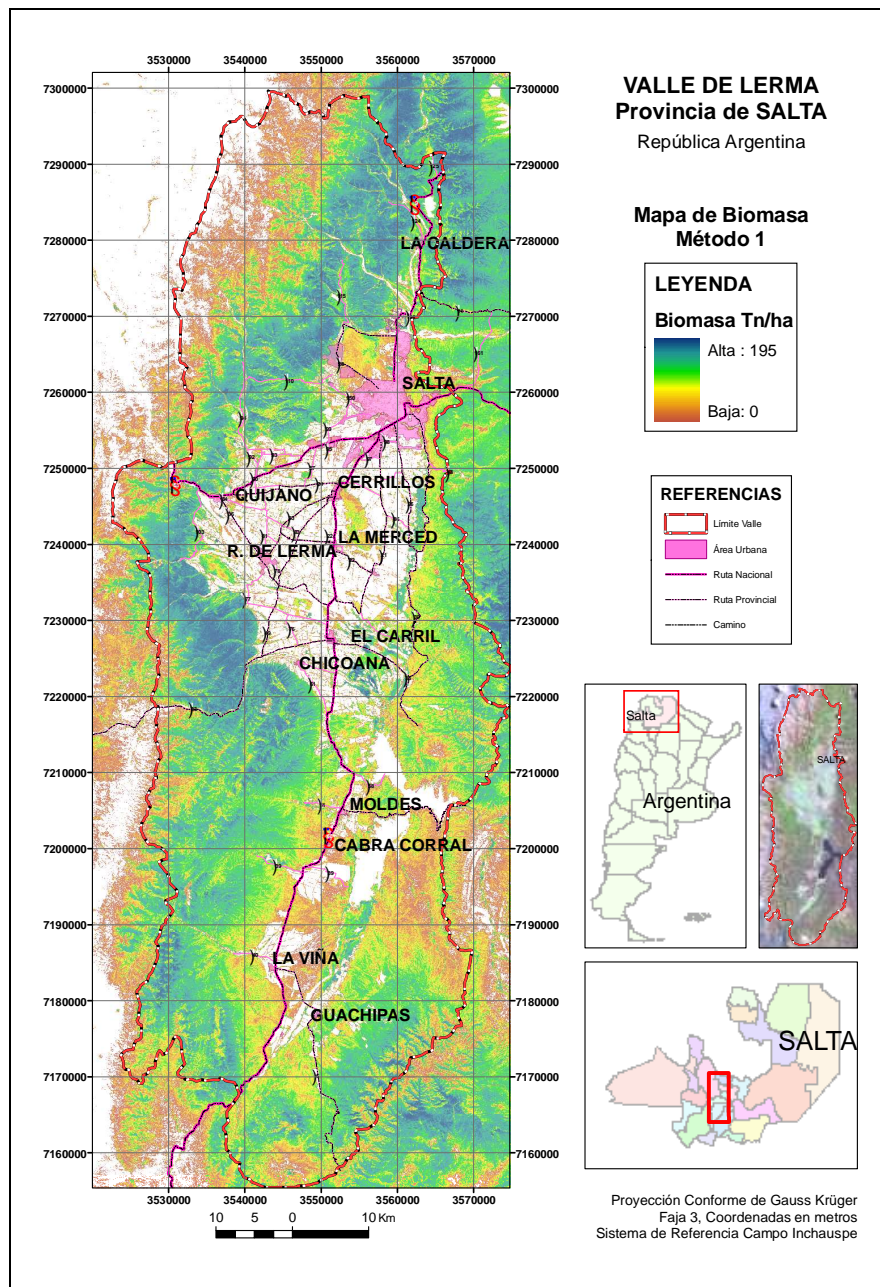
3530000 3540000 3550000 3560000 3570000

7300000
7290000
7280000
7270000
7260000
7250000
7240000
7230000
7220000
7210000
7200000
7190000
7180000
7170000
7160000

LA CALDERA
SALTA
QUIJANO
CERRILLOS
LA MERCED
R. DE LERMA
EL CARRIL
CHICOANA
MOLDES
CABRA CORRAL
LA VIÑA
GUACHIPAS

7300000
7290000
7280000
7270000
7260000
7250000
7240000
7230000
7220000
7210000
7200000
7190000
7180000
7170000
7160000

3530000 3540000 3550000 3560000 3570000

10 5 0 10 Km

VALLE DE LERMA
Provincia de SALTA
República Argentina

Mapa de Biomasa
Método 1

LEYENDA
Biomasa Tn/ha
Alta : 195
Baja: 0

REFERENCIAS
Limite Valle
Área Urbana
Ruta Nacional
Ruta Provincial
Camino

Salta
Argentina

SALTA

SALTA

Proyección Conforme de Gauss Krüger
Faja 3, Coordenadas en metros
Sistema de Referencia Campo Inchauspe